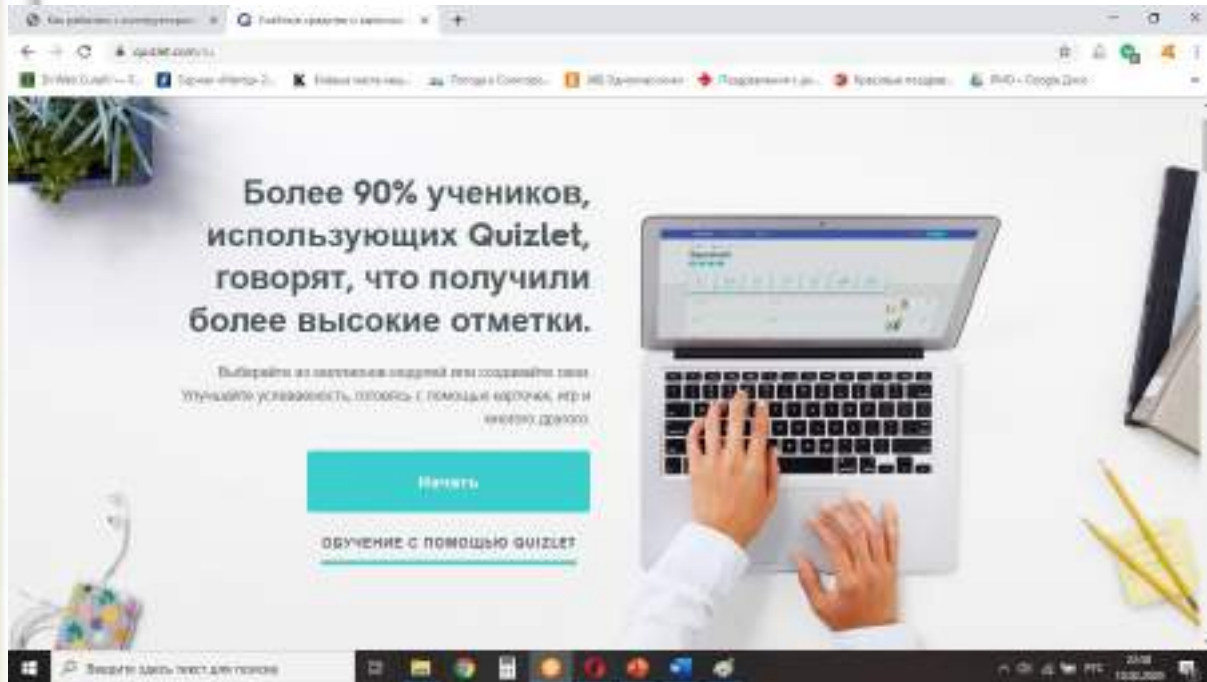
Более 90% учеников, использующих Quizlet, говорят, что получили более высокие отметки.

Выбирайте из миллионов модулей или создавайте свои. Улучшайте успеваемость, готовясь с помощью карточек, игр и многого другого.

Начать

ОБУЧЕНИЕ С ПОМОЩЬЮ QUIZLET

Введите здесь текст для поиска